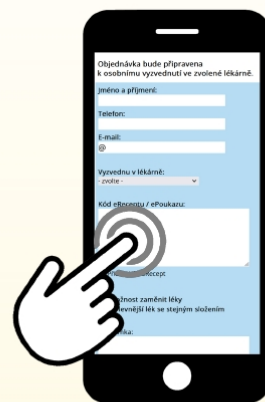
Objednávka bude připravena k osobnímu vyzvednutí ve zvolené lékárně.

Jméno a příjmení:

Telefon:

E-mail:
@

Vyzvednu v lékárně:
- zvolte -

Kód eReceptu / ePoukazu:

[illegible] eRecept

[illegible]žnost zaměnit léky
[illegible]evnější lék se stejným složením

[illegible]mka: